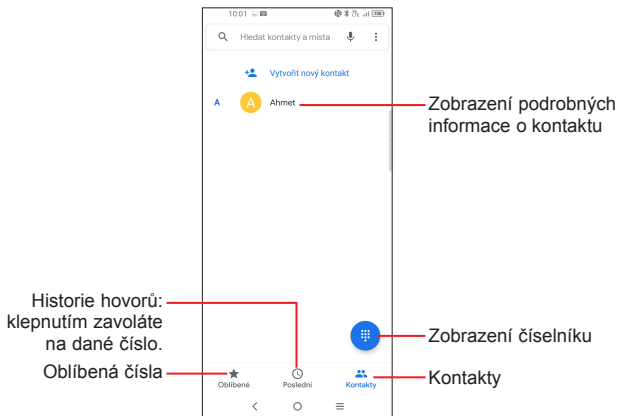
10:01

Hledat kontakty a místa

Vytvořit nový kontakt

A

A

Ahmet

Zobrazení podrobných informace o kontaktu

Historie hovorů: klepnutím zavoláte na dané číslo.

Zobrazení číselníku

Oblíbená čísla

Kontakty

Oblíbené

Poslední

Kontakty